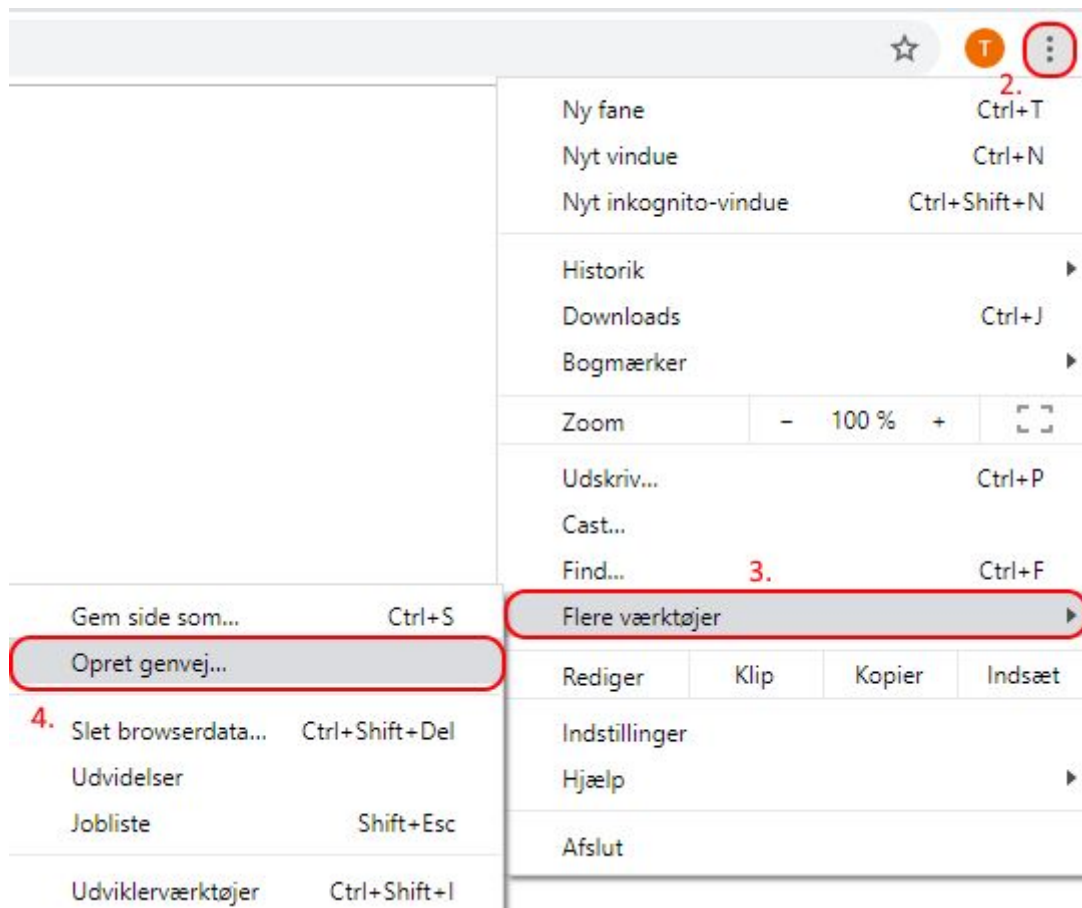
T
2.

| Ny fane | Ctrl+T |
|---|---|
| Nyt vindue | Ctrl+N |
| Nyt inkognito-vindue | Ctrl+Shift+N |

Historik
Downloads Ctrl+J
Bogmærker

Zoom – 100 % +

Udskriv... Ctrl+P
Cast...
Find... Ctrl+F
3.
Flere værktøjer

| Rediger | Klip | Kopier | Indsæt |
|---|---|---|---|

Indstillinger
Hjælp

Afslut

Gem side som... Ctrl+S
Opret genvej...
4.
Slet browserdata... Ctrl+Shift+Del
Udvidelser
Jobliste Shift+Esc

Udviklerværktøjer Ctrl+Shift+I